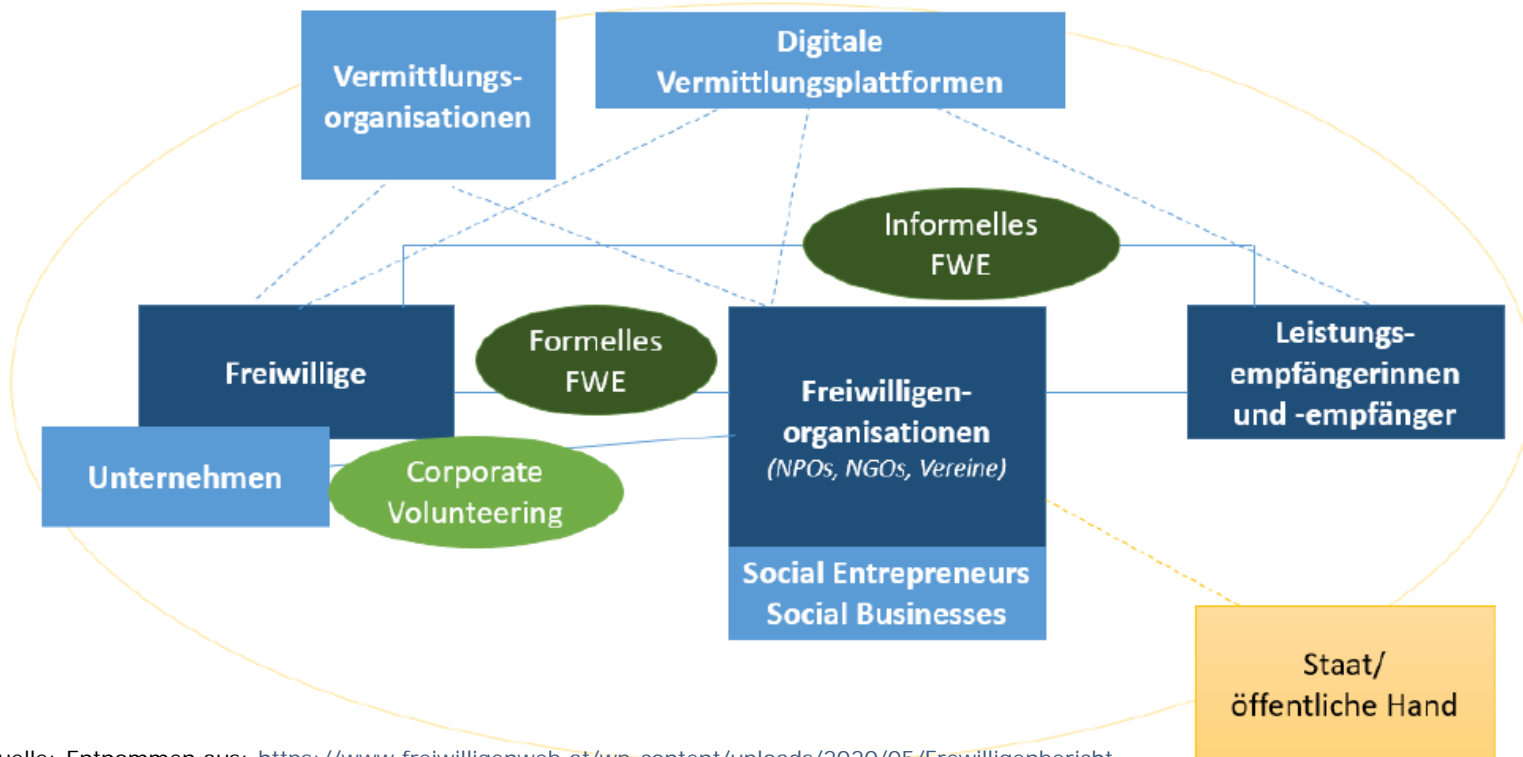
Vermittlungsorganisationen

Digitale Vermittlungsplattformen

Informelles FWE

Freiwillige

Formelles FWE

Freiwilligenorganisationen
(NPOs, NGOs, Vereine)

Leistungsempfängerinnen und -empfänger

Unternehmen

Corporate Volunteering

Social Entrepreneurs
Social Businesses

Staat/
öffentliche Hand

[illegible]uelle: Entnommen aus: https://www.freiwilligenweb.at/wp-content/uploads/2020/05/Freiwilligenbericht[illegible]